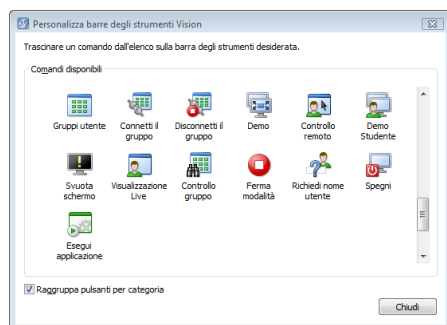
Personalizza barre degli strumenti Vision

Trascinare un comando dall'elenco sulla barra degli strumenti desiderata.

Comandi disponibili

Gruppi utente
Connetti il gruppo
Disconnetti il gruppo
Demo
Controllo remoto
Demo Studente
Svuota schermo
Visualizzazione Live
Controllo gruppo
Ferma modalità
Richiedi nome utente
Spegni
Esegui applicazione

Raggruppa pulsanti per categoria

Chiudi